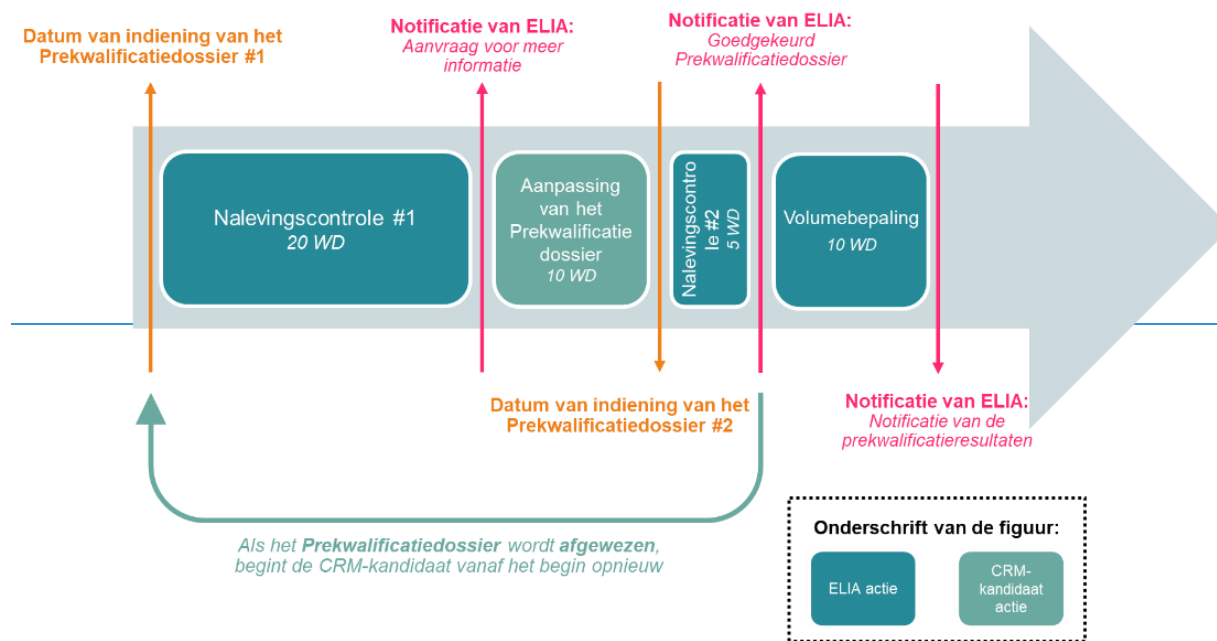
Datum van indiening van het Prekwalificatiedossier #1

Notificatie van ELIA:
Aanvraag voor meer informatie

Notificatie van ELIA:
Goedgekeurd Prekwalificatiedossier

Nalevingscontrole #1
20 WD

Aanpassing van het Prekwalificatie dossier
10 WD

Nalevingscontrole #2
5 WD

Volumebepaling
10 WD

Datum van indiening van het Prekwalificatiedossier #2

Notificatie van ELIA:
Notificatie van de prekwalificatieresultaten

Als het **Prekwalificatiedossier** wordt **afgewezen**, begint de CRM-kandidaat vanaf het begin opnieuw

Onderschrift van de figuur:

ELIA actie

CRM-kandidaat actie